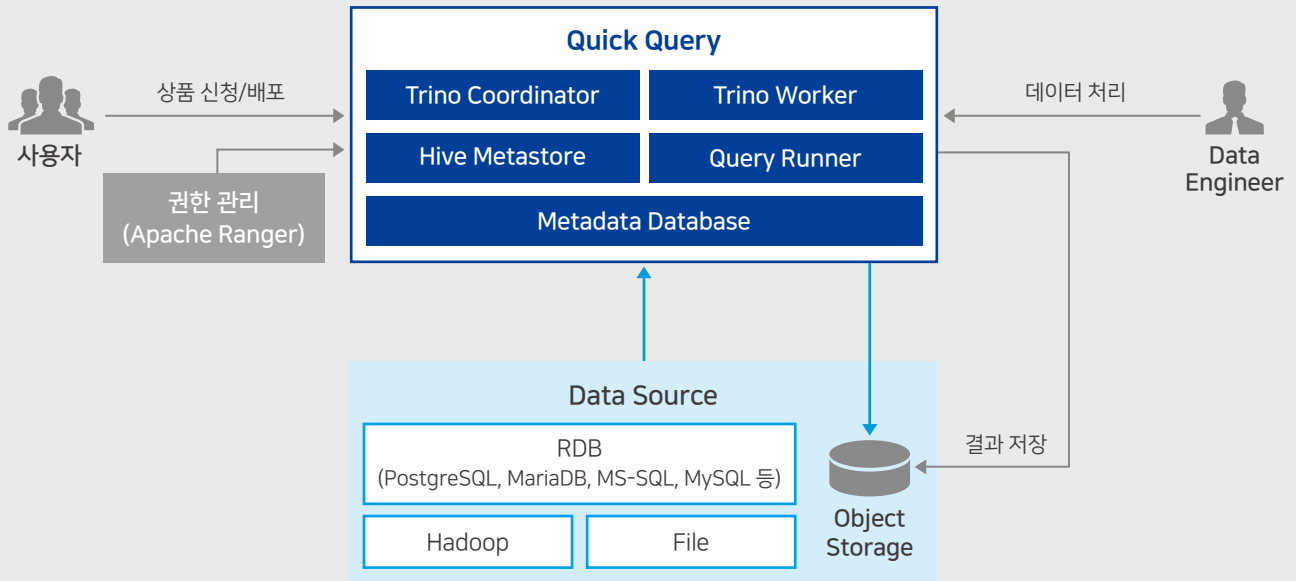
Quick Query

Trino Coordinator

Trino Worker

Hive Metastore

Query Runner

Metadata Database

상품 신청/배포

사용자

권한 관리
(Apache Ranger)

데이터 처리

Data Engineer

Data Source

RDB
(PostgreSQL, MariaDB, MS-SQL, MySQL 등)

Hadoop

File

Object Storage

결과 저장